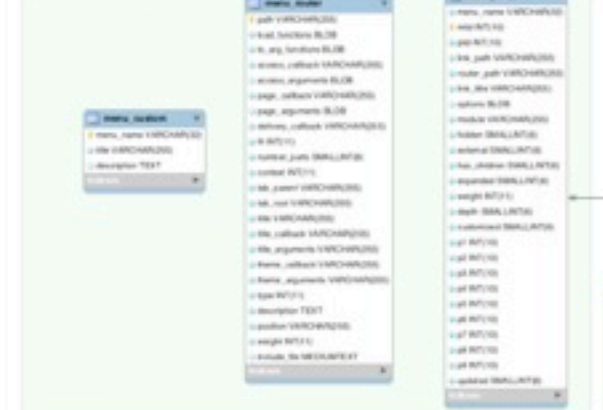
menu_custom
menu_name VARCHAR(32)
title VARCHAR(255)
description TEXT
Indexes

menu_router
path VARCHAR(255)
load_functions BLOB
to_arg_functions BLOB
access_callback VARCHAR(255)
access_arguments BLOB
page_callback VARCHAR(255)
page_arguments BLOB
delivery_callback VARCHAR(255)
fit INT(11)
number_parts SMALLINT(6)
context INT(11)
tab_parent VARCHAR(255)
tab_root VARCHAR(255)
title VARCHAR(255)
title_callback VARCHAR(255)
title_arguments VARCHAR(255)
theme_callback VARCHAR(255)
theme_arguments VARCHAR(255)
type INT(11)
description TEXT
position VARCHAR(255)
weight INT(11)
include_file MEDIUMTEXT
Indexes

menu_name VARCHAR(32)
mlid INT(10)
plid INT(10)
link_path VARCHAR(255)
router_path VARCHAR(255)
link_title VARCHAR(255)
options BLOB
module VARCHAR(255)
hidden SMALLINT(6)
external SMALLINT(6)
has_children SMALLINT(6)
expanded SMALLINT(6)
weight INT(11)
depth SMALLINT(6)
customized SMALLINT(6)
p1 INT(10)
p2 INT(10)
p3 INT(10)
p4 INT(10)
p5 INT(10)
p6 INT(10)
p7 INT(10)
p8 INT(10)
p9 INT(10)
updated SMALLINT(6)
Indexes